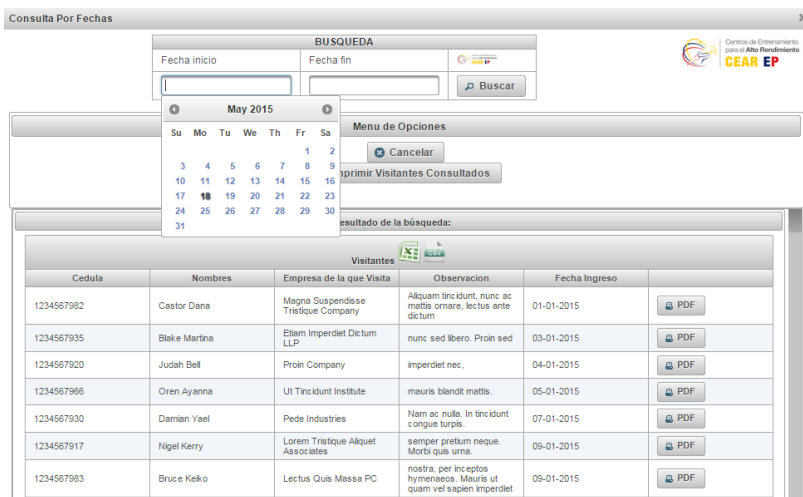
Consulta Por Fechas

BUSQUEDA

Fecha inicio | Fecha fin

Buscar

Centros de Entrenamiento para el Alto Rendimiento
CEAR EP

May 2015

| Su | Mo | Tu | We | Th | Fr | Sa |
|---|---|---|---|---|---|---|
| | | | | | 1 | 2 |
| 3 | 4 | 5 | 6 | 7 | 8 | 9 |
| 10 | 11 | 12 | 13 | 14 | 15 | 16 |
| 17 | 18 | 19 | 20 | 21 | 22 | 23 |
| 24 | 25 | 26 | 27 | 28 | 29 | 30 |
| 31 | | | | | | |

Menu de Opciones

Cancelar

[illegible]mprimir Visitantes Consultados

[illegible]esultado de la búsqueda:

Visitantes

| Cedula | Nombres | Empresa de la que Visita | Observacion | Fecha Ingreso | |
|---|---|---|---|---|---|
| 1234567982 | Castor Dana | Magna Suspendisse Tristique Company | Aliquam tincidunt, nunc ac mattis ornare, lectus ante dictum | 01-01-2015 | PDF |
| 1234567935 | Blake Martina | Etiam Imperdiet Dictum LLP | nunc sed libero. Proin sed | 03-01-2015 | PDF |
| 1234567920 | Judah Bell | Proin Company | imperdiet nec, | 04-01-2015 | PDF |
| 1234567966 | Oren Ayanna | Ut Tincidunt Institute | mauris blandit mattis. | 05-01-2015 | PDF |
| 1234567930 | Damian Yael | Pede Industries | Nam ac nulla. In tincidunt congue turpis. | 07-01-2015 | PDF |
| 1234567917 | Nigel Kerry | Lorem Tristique Aliquet Associates | semper pretium neque. Morbi quis urna. | 09-01-2015 | PDF |
| 1234567983 | Bruce Keiko | Lectus Quis Massa PC | nostra, per inceptos hymenaeos. Mauris ut quam vel sapien imperdiet | 09-01-2015 | PDF |